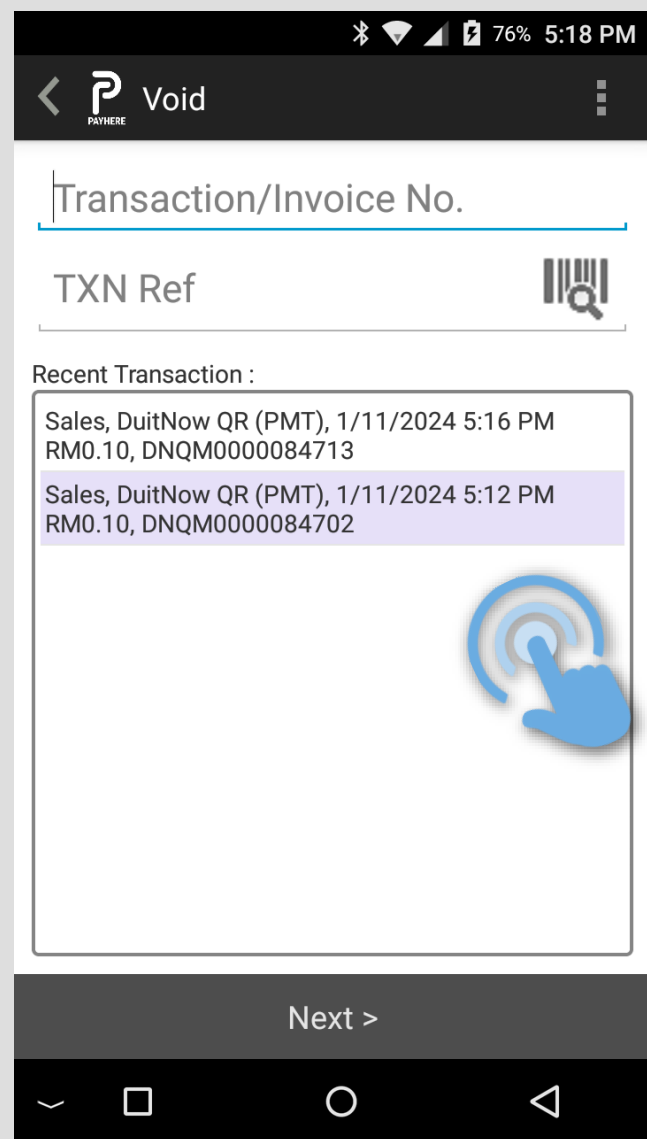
76% 5:18 PM

PAYHERE Void

Transaction/Invoice No.

TXN Ref

Recent Transaction :

Sales, DuitNow QR (PMT), 1/11/2024 5:16 PM RM0.10, DNQM0000084713

Sales, DuitNow QR (PMT), 1/11/2024 5:12 PM RM0.10, DNQM0000084702

Next >